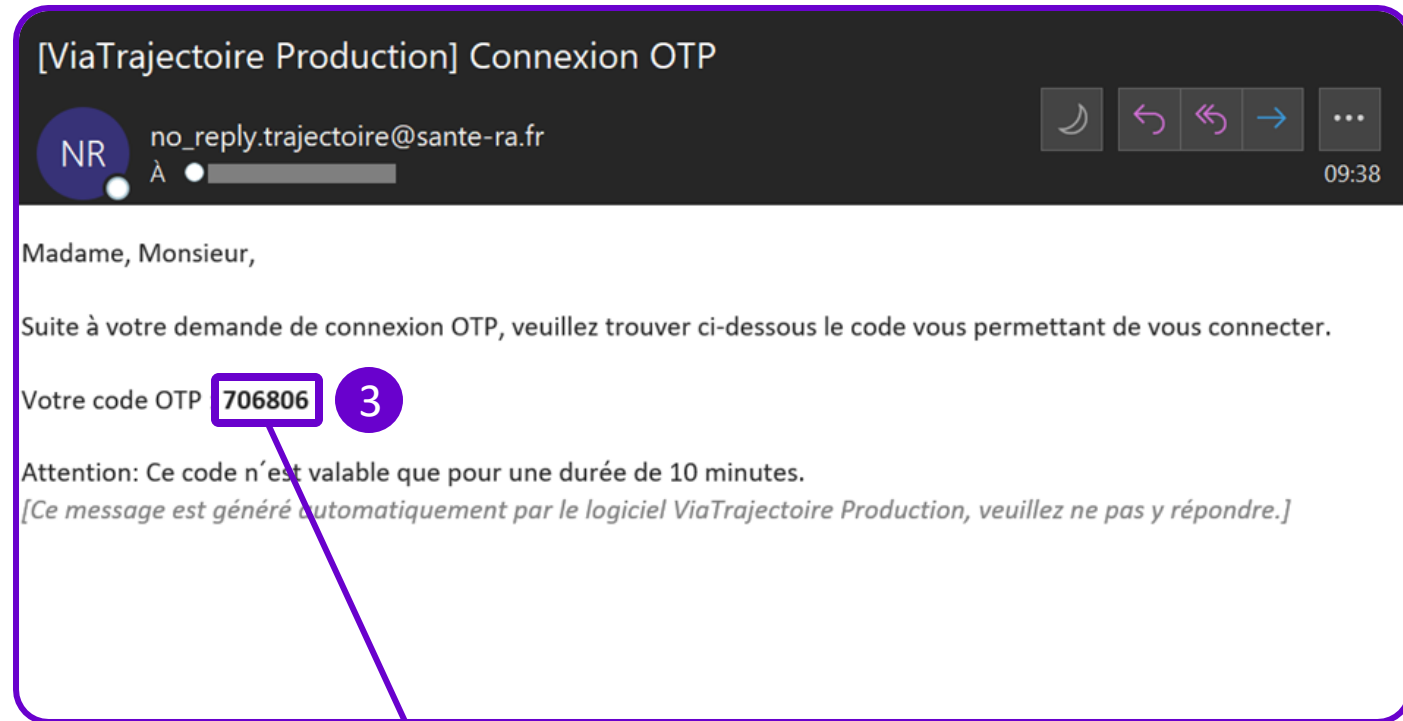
[ViaTrajectoire Production] Connexion OTP

NR

no_reply.trajectoire@sante-ra.fr
À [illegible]

09:38

Madame, Monsieur,

Suite à votre demande de connexion OTP, veuillez trouver ci-dessous le code vous permettant de vous connecter.

Votre code OTP : 706806

3

Attention: Ce code n´est valable que pour une durée de 10 minutes.
[Ce message est généré automatiquement par le logiciel ViaTrajectoire Production, veuillez ne pas y répondre.]